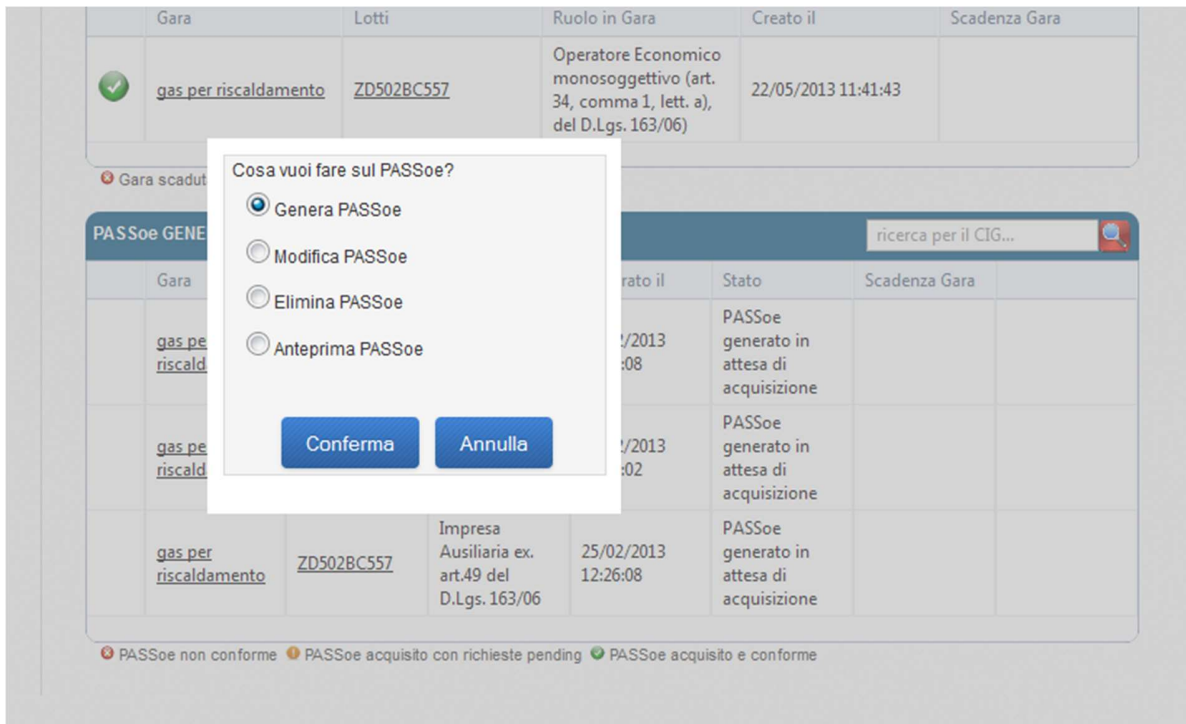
| | Gara | Lotti | Ruolo in Gara | Creato il | Scadenza Gara |
|---|---|---|---|---|---|
| | gas per riscaldamento | ZD502BC557 | Operatore Economico monosoggettivo (art. 34, comma 1, lett. a), del D.Lgs. 163/06) | 22/05/2013 11:41:43 | |

Gara scadut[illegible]

PASSoe GENE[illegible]

ricerca per il CIG...

| | Gara | | | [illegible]rato il | Stato | Scadenza Gara |
|---|---|---|---|---|---|---|
| | gas per riscald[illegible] | | | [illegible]/2013 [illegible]:08 | PASSoe generato in attesa di acquisizione | |
| | gas per riscald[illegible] | | | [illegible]/2013 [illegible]:02 | PASSoe generato in attesa di acquisizione | |
| | gas per riscaldamento | ZD502BC557 | Impresa Ausiliaria ex. art.49 del D.Lgs. 163/06 | 25/02/2013 12:26:08 | PASSoe generato in attesa di acquisizione | |

PASSoe non conforme PASSoe acquisito con richieste pending PASSoe acquisito e conforme

Cosa vuoi fare sul PASSoe?

Genera PASSoe

Modifica PASSoe

Elimina PASSoe

Anteprima PASSoe

Conferma Annulla